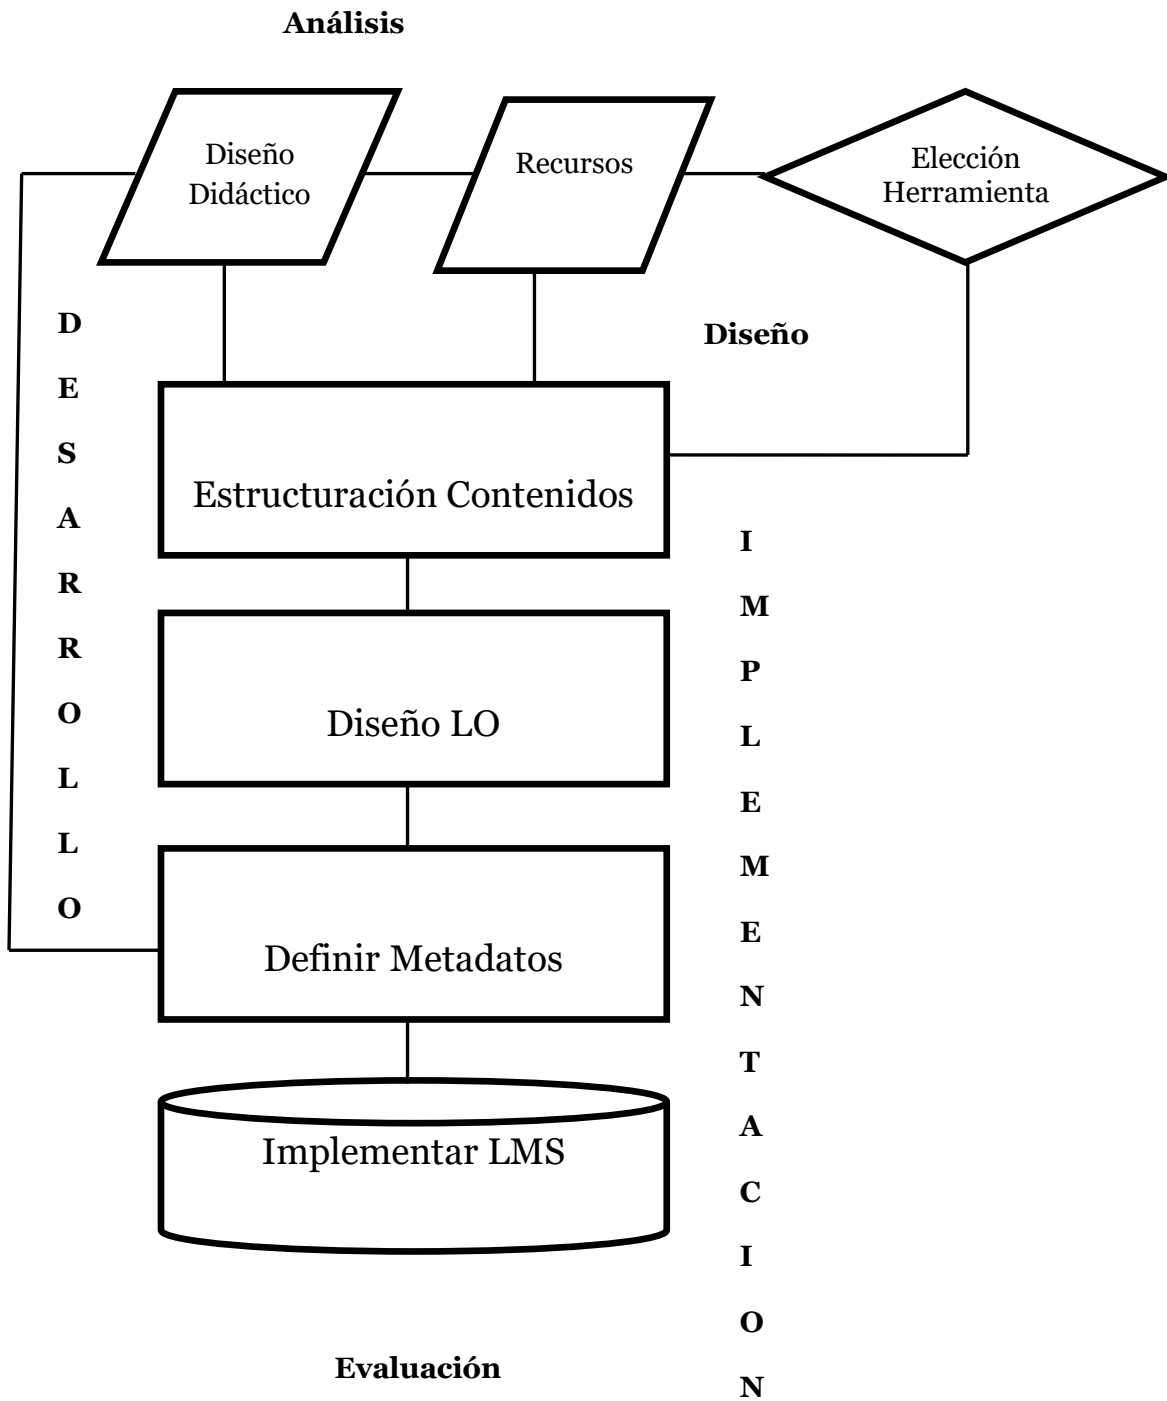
Análisis

Diseño Didáctico

Recursos

Elección Herramienta

D
E
S
A
R
R
O
L
L
O

Diseño

Estructuración Contenidos

I
M
P
L
E
M
E
N
T
A
C
I
O
N

Diseño LO

Definir Metadatos

Implementar LMS

Evaluación